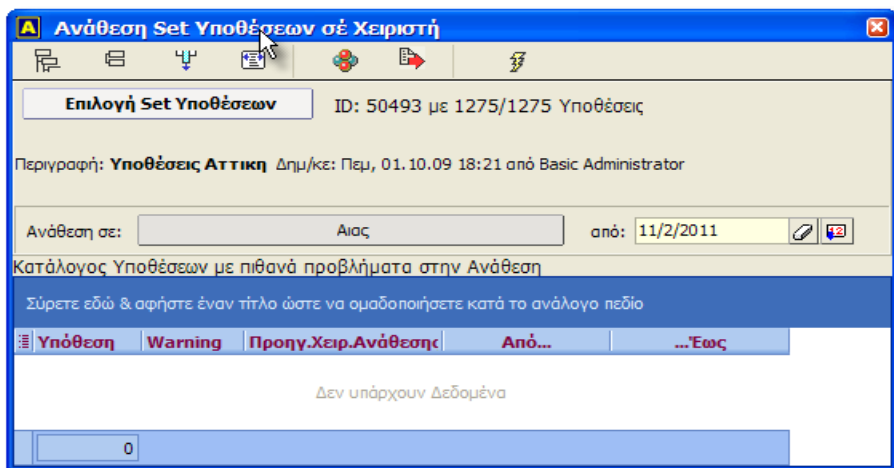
Ανάθεση Set Υποθέσεων σε Χειριστή

Επιλογή Set Υποθέσεων

ID: 50493 με 1275/1275 Υποθέσεις

Περιγραφή: Υποθέσεις Αττικη Δημ/κε: Πεμ, 01.10.09 18:21 από Basic Administrator

Ανάθεση σε: Αιας

από: 11/2/2011

Κατάλογος Υποθέσεων με πιθανά προβλήματα στην Ανάθεση

Σύρετε εδώ & αφήστε έναν τίτλο ώστε να ομαδοποιήσετε κατά το ανάλογο πεδίο

| Υπόθεση | Warning | Προηγ.Χειρ.Ανάθεσης | Από... | ...Έως |
|---|---|---|---|---|

Δεν υπάρχουν Δεδομένα

0